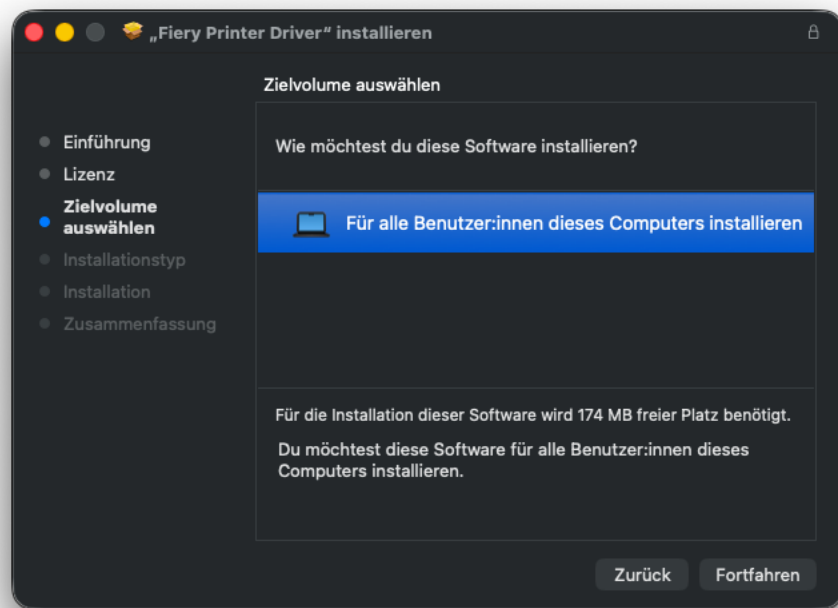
„Fiery Printer Driver“ installieren

Zielvolume auswählen

Einführung
Lizenz
Zielvolume auswählen
Installationstyp
Installation
Zusammenfassung

Wie möchtest du diese Software installieren?

Für alle Benutzer:innen dieses Computers installieren

Für die Installation dieser Software wird 174 MB freier Platz benötigt.

Du möchtest diese Software für alle Benutzer:innen dieses Computers installieren.

Zurück
Fortfahren